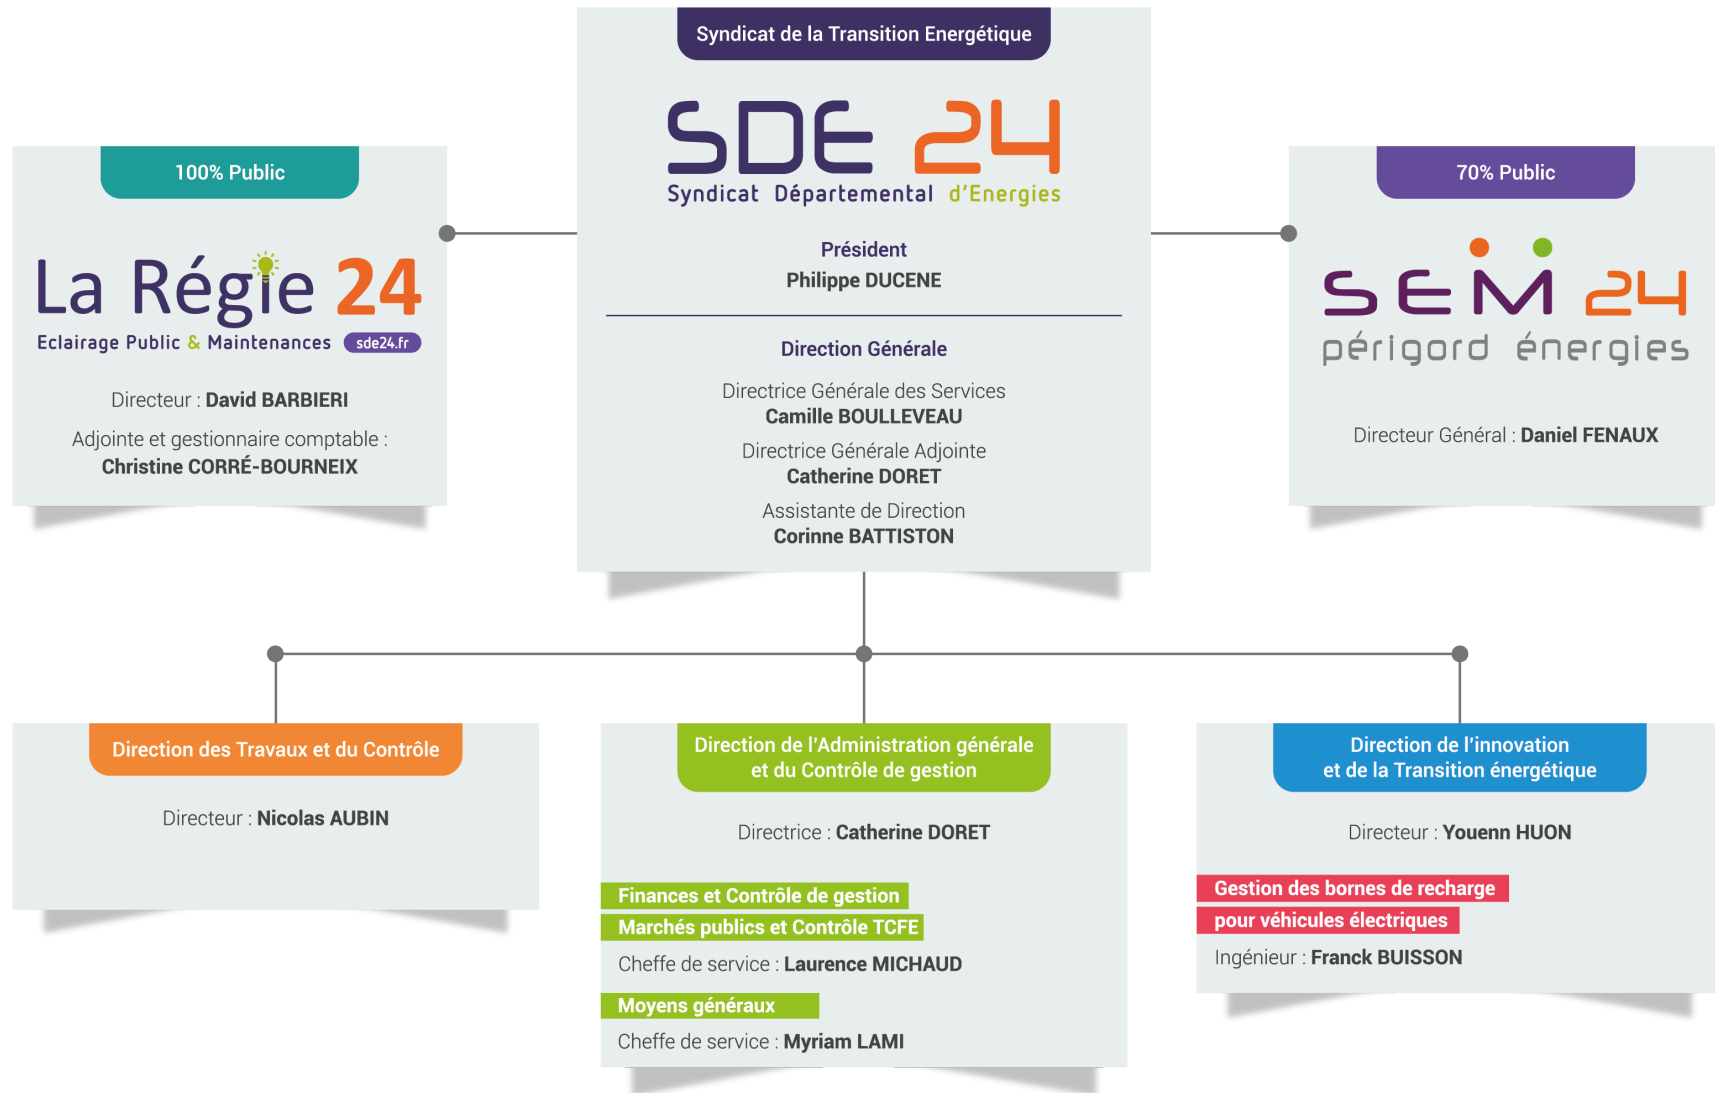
100% Public

La Régie 24
Eclairage Public & Maintenances sde24.fr

Directeur : David BARBIERI

Adjointe et gestionnaire comptable : Christine CORRÉ-BOURNEIX

Syndicat de la Transition Energétique

SDE 24
Syndicat Départemental d'Energies

Président
Philippe DUCENE

Direction Générale

Directrice Générale des Services
Camille BOULLEVEAU

Directrice Générale Adjointe
Catherine DORET

Assistante de Direction
Corinne BATTISTON

70% Public

SEM 24
périgord énergies

Directeur Général : Daniel FENAUX

Direction des Travaux et du Contrôle

Directeur : Nicolas AUBIN

Direction de l'Administration générale et du Contrôle de gestion

Directrice : Catherine DORET

Finances et Contrôle de gestion

Marchés publics et Contrôle TCFE

Cheffe de service : Laurence MICHAUD

Moyens généraux

Cheffe de service : Myriam LAMI

Direction de l'innovation et de la Transition énergétique

Directeur : Youenn HUON

Gestion des bornes de recharge pour véhicules électriques

Ingénieur : Franck BUISSON